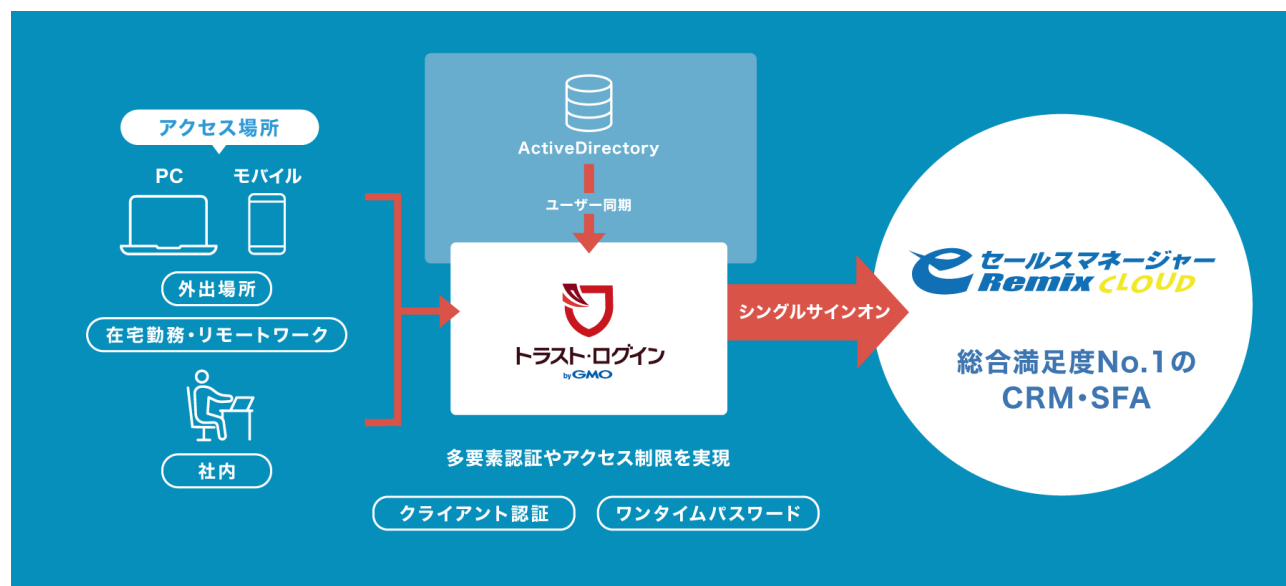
アクセス場所

PC

モバイル

外出場所

在宅勤務・リモートワーク

社内

ActiveDirectory

ユーザー同期

トラスト・ログイン
by GMO

多要素認証やアクセス制限を実現

クライアント認証

ワンタイムパスワード

シングルサインオン

e セールスマネージャー
Remix CLOUD

総合満足度No.1の
CRM・SFA